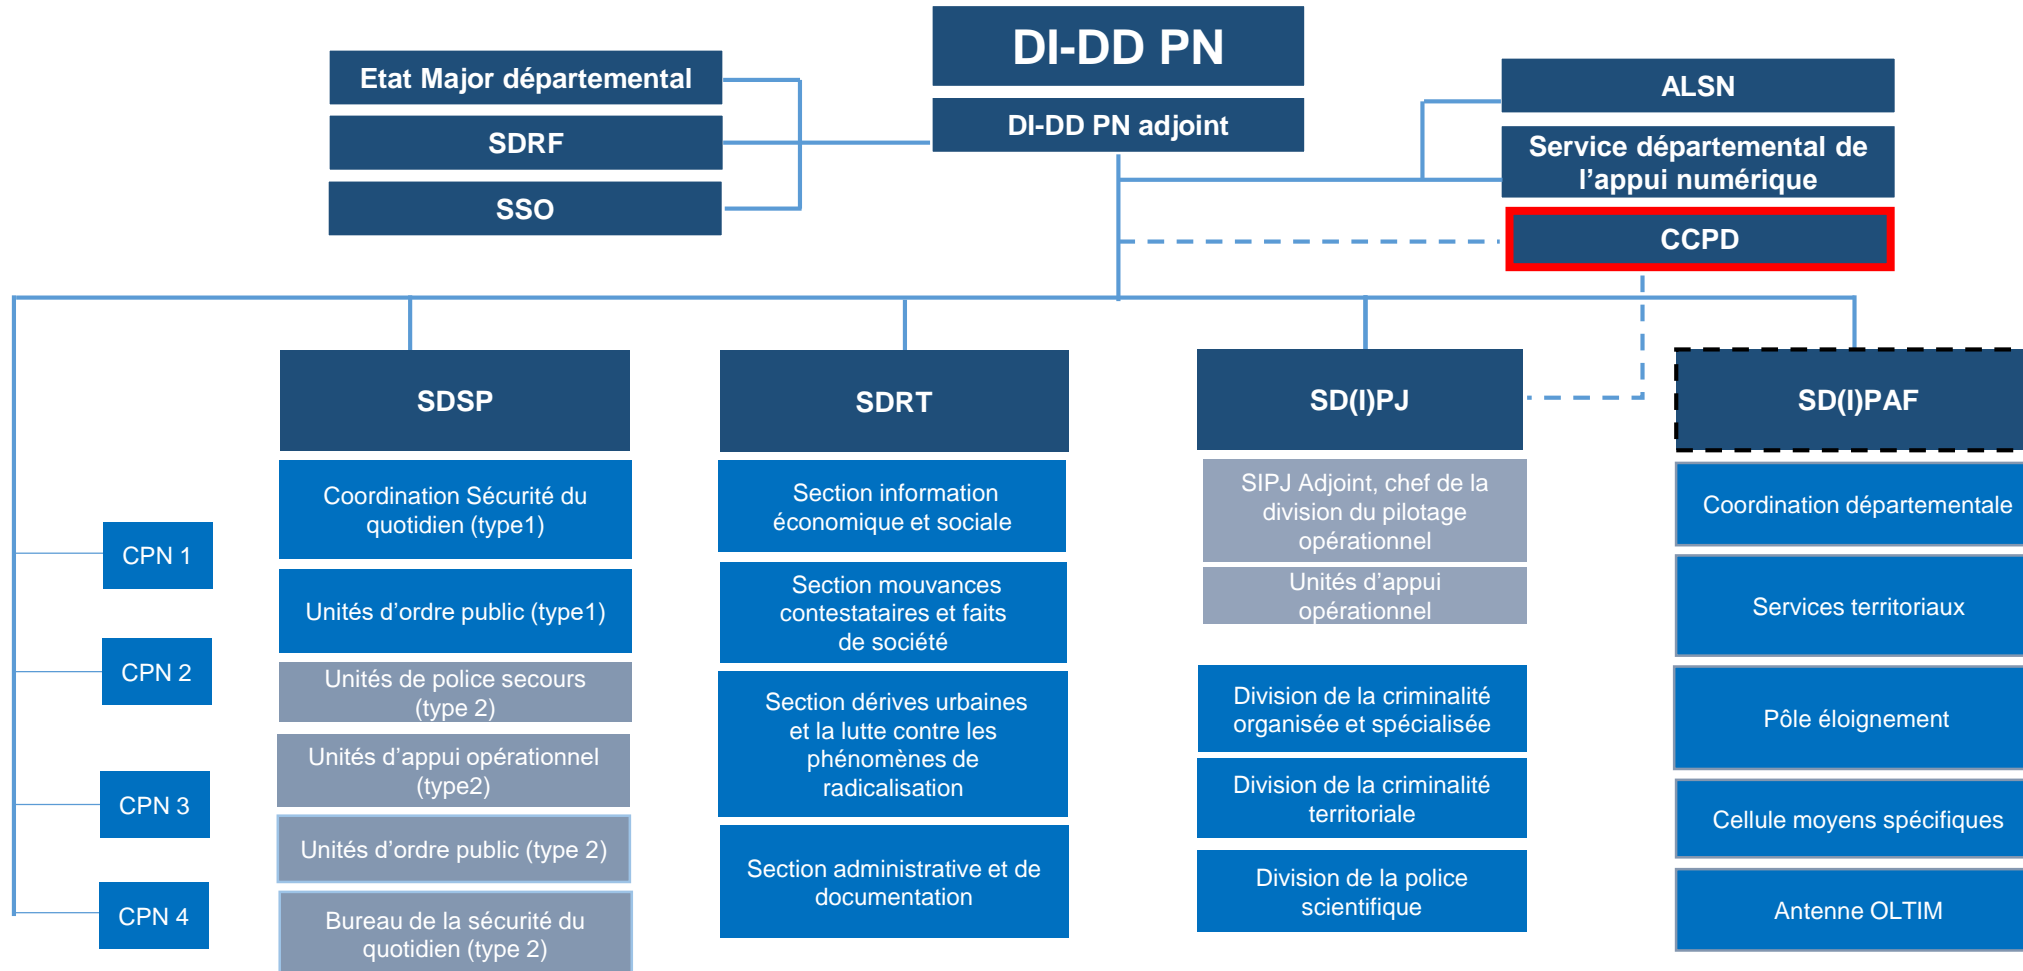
DI-DD PN

DI-DD PN adjoint

Etat Major départemental

SDRF

SSO

ALSN

Service départemental de l'appui numérique

CCPD

CPN 1

CPN 2

CPN 3

CPN 4

SDSP

Coordination Sécurité du quotidien (type1)

Unités d'ordre public (type1)

Unités de police secours (type 2)

Unités d'appui opérationnel (type2)

Unités d'ordre public (type 2)

Bureau de la sécurité du quotidien (type 2)

SDRT

Section information économique et sociale

Section mouvances contestataires et faits de société

Section dérives urbaines et la lutte contre les phénomènes de radicalisation

Section administrative et de documentation

SD(I)PJ

SIPJ Adjoint, chef de la division du pilotage opérationnel

Unités d'appui opérationnel

Division de la criminalité organisée et spécialisée

Division de la criminalité territoriale

Division de la police scientifique

SD(I)PAF

Coordination départementale

Services territoriaux

Pôle éloignement

Cellule moyens spécifiques

Antenne OLTIM